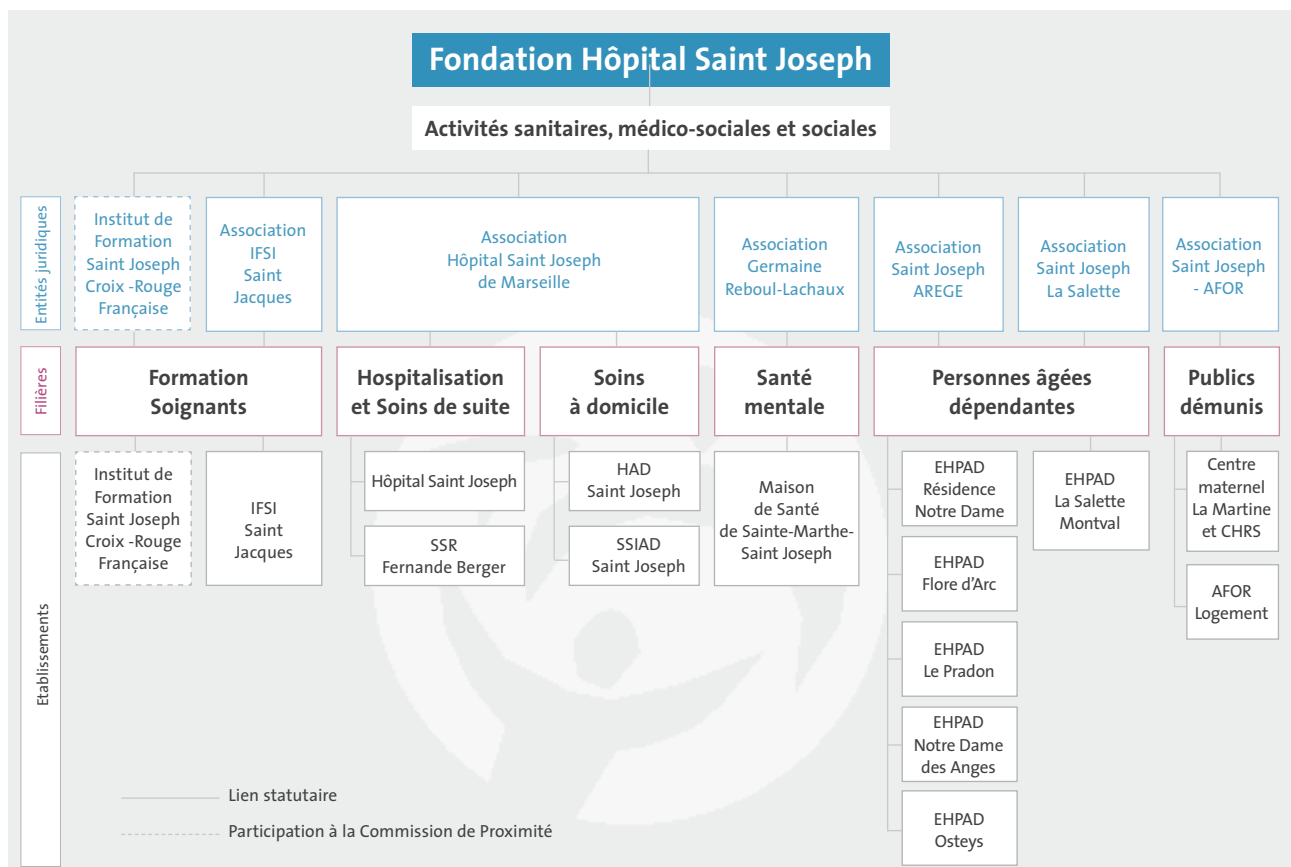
Fondation Hôpital Saint Joseph

Activités sanitaires, médico-sociales et sociales

Entités juridiques

Institut de Formation Saint Joseph Croix -Rouge Française

Association IFSI Saint Jacques

Association Hôpital Saint Joseph de Marseille

Association Germaine Reboul-Lachaux

Association Saint Joseph AREGE

Association Saint Joseph La Salette

Association Saint Joseph - AFOR

Filières

Formation Soignants

Hospitalisation et Soins de suite

Soins à domicile

Santé mentale

Personnes âgées dépendantes

Publics démunis

Etablissements

Institut de Formation Saint Joseph Croix -Rouge Française

IFSI Saint Jacques

Hôpital Saint Joseph

SSR Fernande Berger

HAD Saint Joseph

SSIAD Saint Joseph

Maison de Santé de Sainte-Marthe-Saint Joseph

EHPAD Résidence Notre Dame

EHPAD Flore d'Arc

EHPAD Le Pradon

EHPAD Notre Dame des Anges

EHPAD Osteys

EHPAD La Salette Montval

Centre maternel La Martine et CHRS

AFOR Logement

Lien statutaire

Participation à la Commission de Proximité